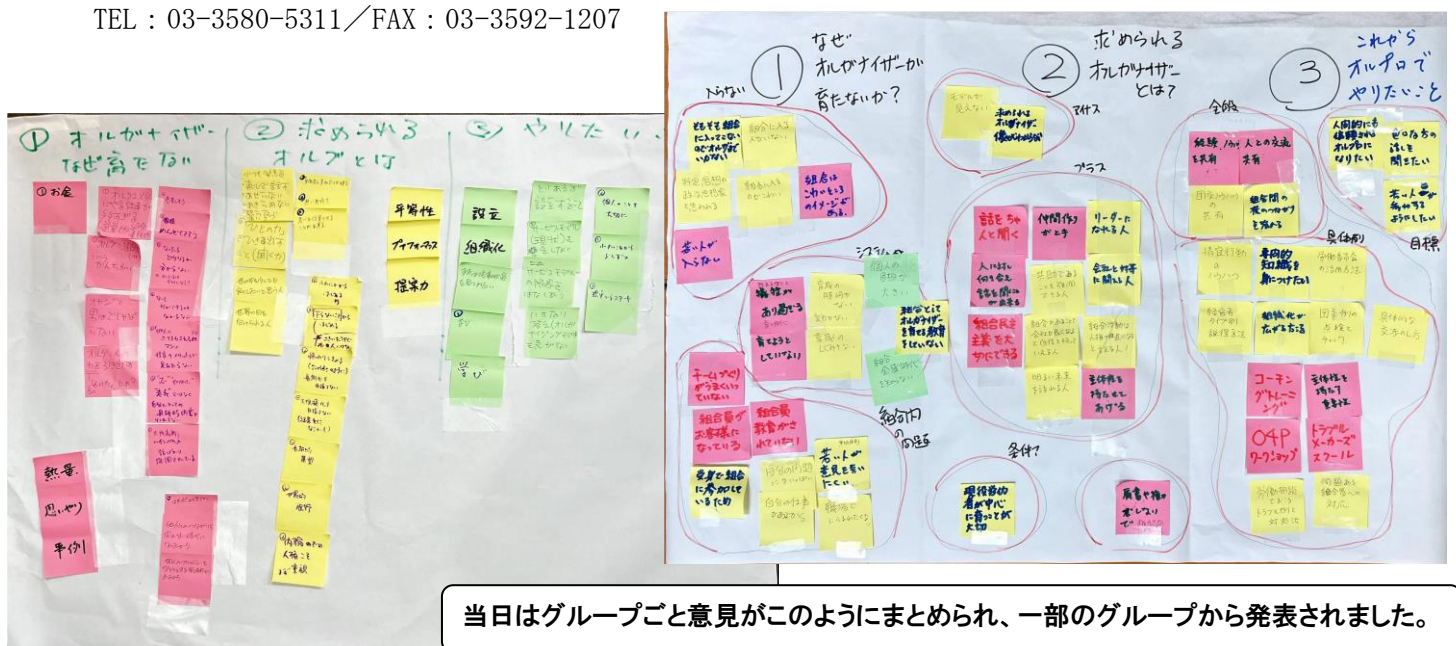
TEL：03-3580-5311／FAX：03-3592-1207

① オルガナイザー なぜ育たない

② 求められる オルグとは

③ やりたい

①お金

熱量、思いやり、事例

平等性

プレゼン力

提案力

設立

組織化

学び

①なぜ オルガナイザーが 育たないか？

②求められる オルガナイザー とは？

③これから オルグで やりたいこと

入らない

組合員が 入らない

組合員は 何かをとる のイメージが ある

若い人が 入らない

チームワークがうまくいっていない

組合員が お客様になっている

組合員教育がされていない

組合として オルガナイザーを 育てる教育 をしていない

システム

組合内の問題

マイナス

プラス

話をちゃんと聞く

仲間作りが上手

リーダーたりえる人

人は 何を大切に しているか 知る

組合員を 主役に 大切にできる

主体性を 持たせて あげる

会社と対等に話せる人

条件？

現役世代の 若者中心に 育ってる 大切

肩書や権力 を持たない で 組合活動

全般

組合員 人との交流 を持つ

組合間の 横のつながり を作る

具体的

専門的 知識を 身につけたい

組織化に たずさわる

コーチング トレーニング

04P ワークショップ

トラブル メーカーズ スクール

人間的に 信頼される オルグに なりたい

他の方の話を 聞きたい

若い人が 参加する ようにしたい

目標

当日はグループごと意見がこのようにまとめられ、一部のグループから発表されました。